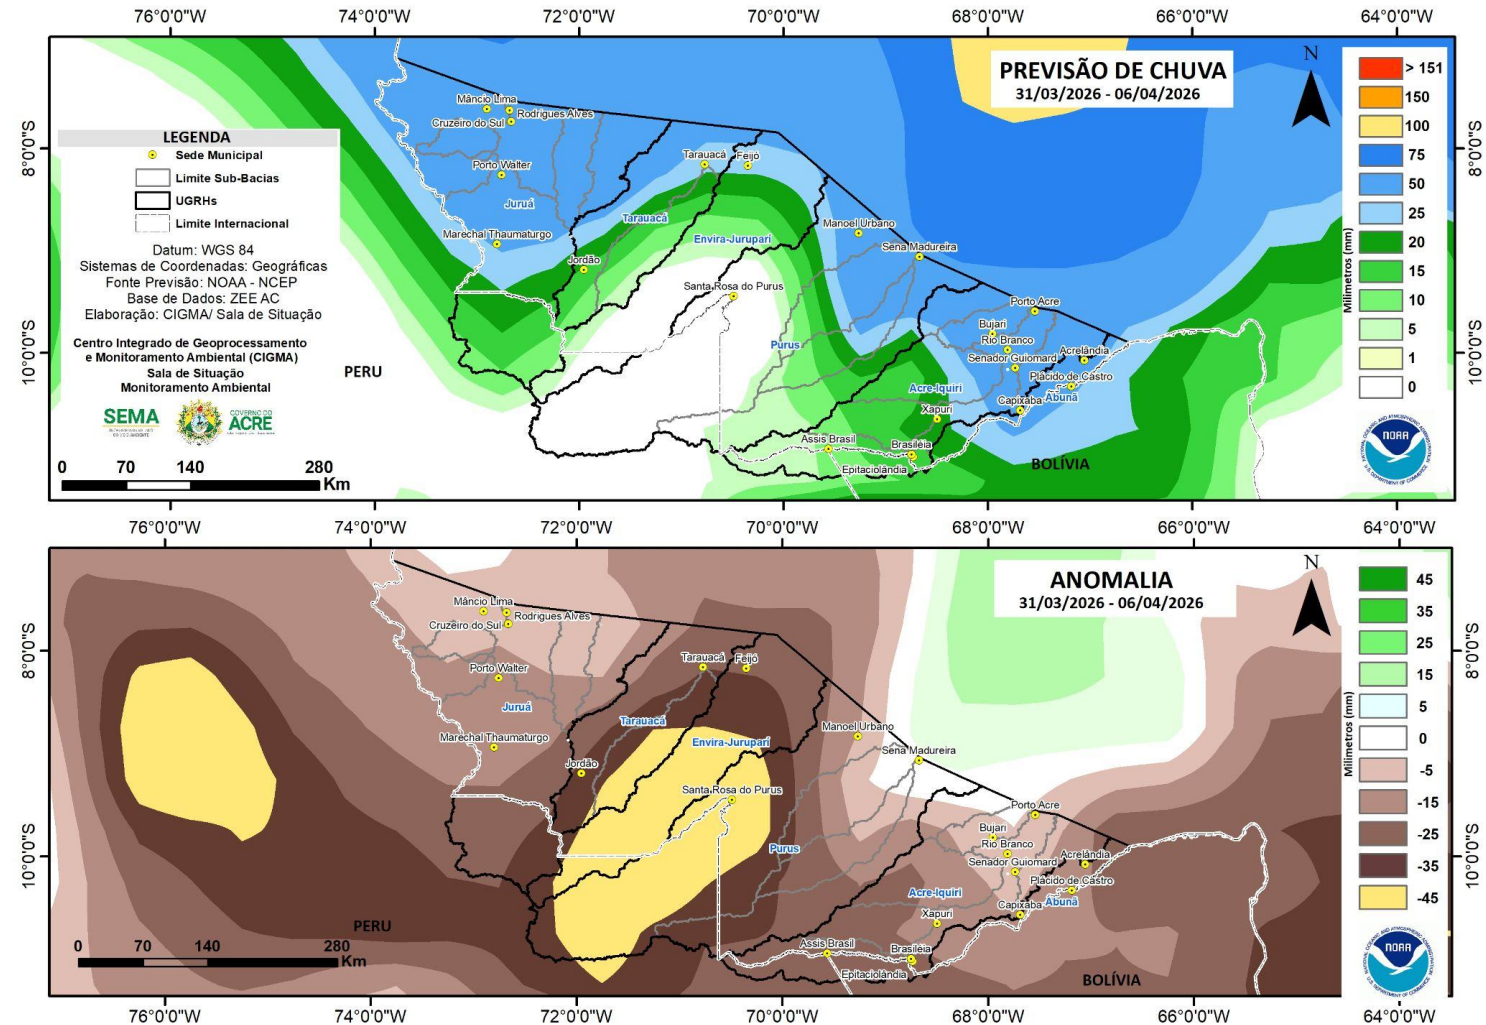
76°0'0"W 74°0'0"W 72°0'0"W 70°0'0"W 68°0'0"W 66°0'0"W 64°0'0"W

PREVISÃO DE CHUVA
31/03/2026 - 06/04/2026

N

| | |
|---|---|
| | > 151 |
| | 150 |
| | 100 |
| | 75 |
| | 50 |
| | 25 |
| | 20 |
| | 15 |
| | 10 |
| | 5 |
| | 1 |
| | 0 |

Milímetros (mm)

LEGENDA
Sede Municipal
Limite Sub-Bacias
UGRHs
Limite Internacional

Datum: WGS 84
Sistemas de Coordenadas: Geográficas
Fonte Previsão: NOAA - NCEP
Base de Dados: ZEE AC
Elaboração: CIGMA/ Sala de Situação

Centro Integrado de Geoprocessamento e Monitoramento Ambiental (CIGMA)
Sala de Situação
Monitoramento Ambiental

SEMA
GOVERNO DO ACRE

0 70 140 280 Km

8°0'0"S 10°0'0"S

Mâncio Lima
Rodrigues Alves
Cruzeiro do Sul
Porto Walter
Juruá
Marechal Thaumaturgo
Jordão
Tarauacá
Feijó
Tarauacá
Envira-Jurupari
Santa Rosa do Purus
Manoel Urbano
Sena Madureira
Purus
Porto Acre
Bujari
Rio Branco
Senador Guiomard
Acrelândia
Plácido de Castro
Acre-Iquiri
Xapuri
Capixaba
Abunã
Assis Brasil
Brasiléia
Epitaciolândia
PERU
BOLÍVIA
NOAA

76°0'0"W 74°0'0"W 72°0'0"W 70°0'0"W 68°0'0"W 66°0'0"W 64°0'0"W

ANOMALIA
31/03/2026 - 06/04/2026

N

| | |
|---|---|
| | 45 |
| | 35 |
| | 25 |
| | 15 |
| | 5 |
| | 0 |
| | -5 |
| | -15 |
| | -25 |
| | -35 |
| | -45 |

Milímetros (mm)

8°0'0"S 10°0'0"S

Mâncio Lima
Rodrigues Alves
Cruzeiro do Sul
Porto Walter
Juruá
Marechal Thaumaturgo
Jordão
Tarauacá
Feijó
Tarauacá
Envira-Jurupari
Santa Rosa do Purus
Manoel Urbano
Sena Madureira
Purus
Porto Acre
Bujari
Rio Branco
Senador Guiomard
Acrelândia
Plácido de Castro
Acre-Iquiri
Xapuri
Capixaba
Abunã
Assis Brasil
Brasiléia
Epitaciolândia
PERU
BOLÍVIA
NOAA

0 70 140 280 Km

76°0'0"W 74°0'0"W 72°0'0"W 70°0'0"W 68°0'0"W 66°0'0"W 64°0'0"W